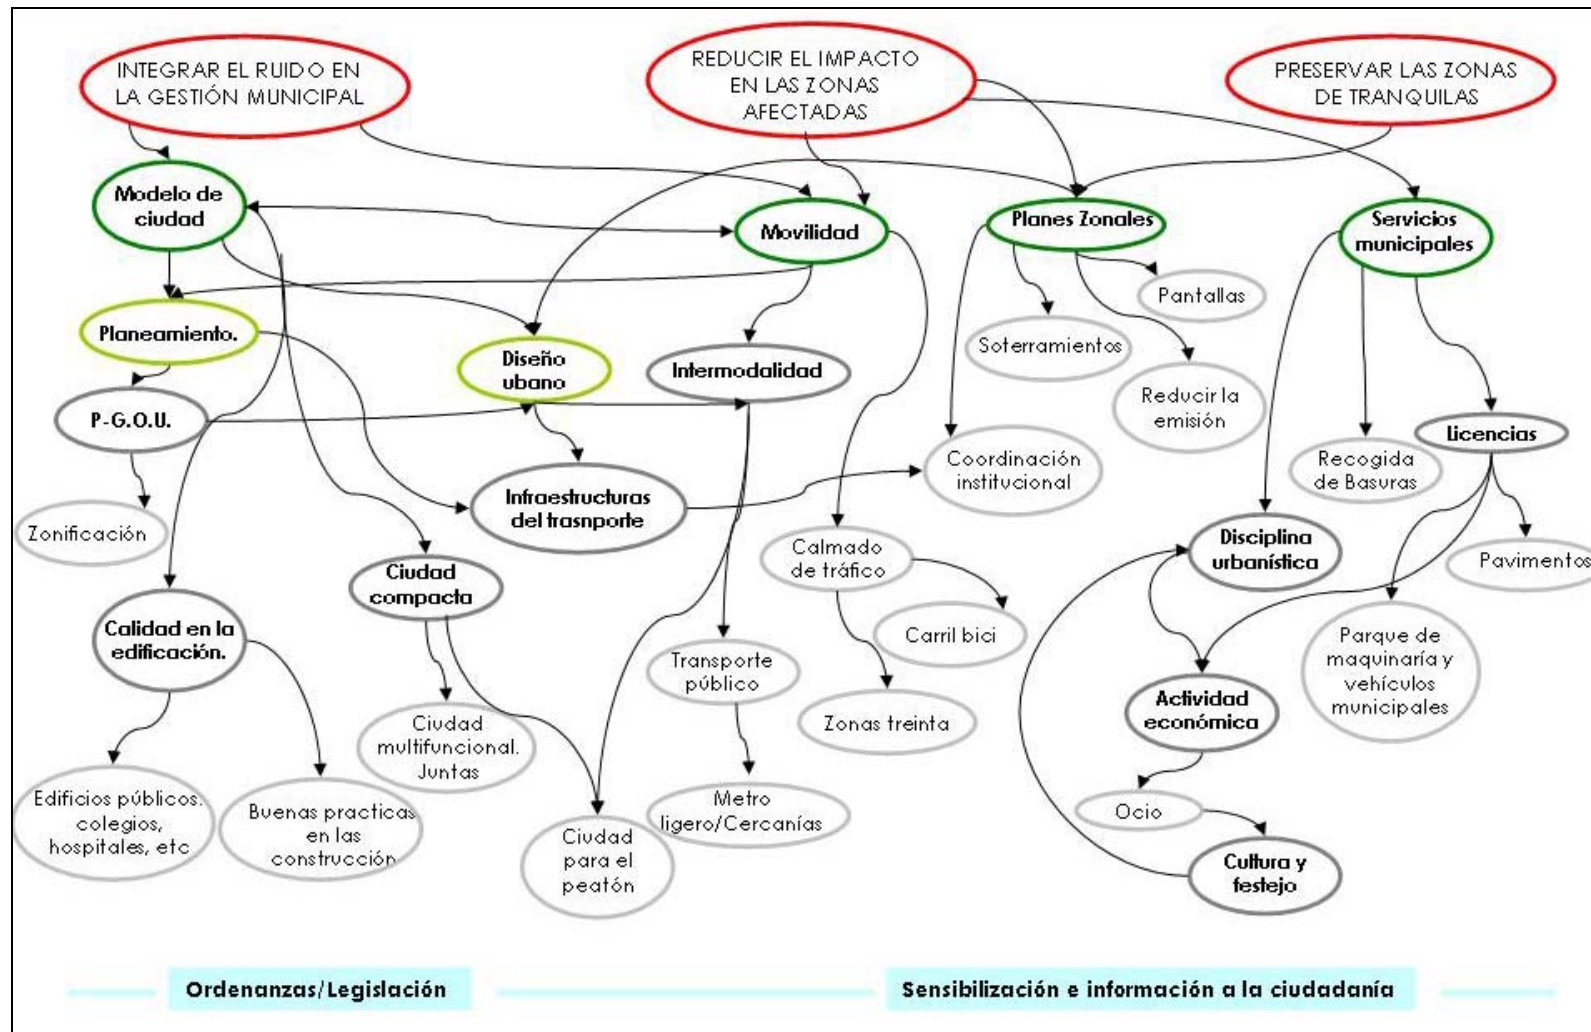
INTEGRAR EL RUIDO EN LA GESTIÓN MUNICIPAL

REDUCIR EL IMPACTO EN LAS ZONAS AFECTADAS

PRESERVAR LAS ZONAS DE TRANQUILAS

Modelo de ciudad

Movilidad

Planes Zonales

Servicios municipales

Planeamiento.

Diseño ubano

Intermodalidad

Pantallas

Soterramientos

Reducir la emisión

P.G.O.U.

Coordinación institucional

Licencias

Recogida de Basuras

Zonificación

Infraestructuras del trasnporte

Disciplina urbanística

Pavimentos

Calmado de tráfico

Ciudad compacta

Calidad en la edificación.

Carril bici

Parque de maquinaría y vehículos municipales

Transporte público

Zonas treinta

Actividad económica

Ciudad multifuncional. Juntas

Edificios públicos. colegios, hospitales, etc

Buenas practicas en las construcción

Metro ligero/Cercanías

Ocio

Ciudad para el peatón

Cultura y festejo

Ordenanzas/Legislación

Sensibilización e información a la ciudadanía